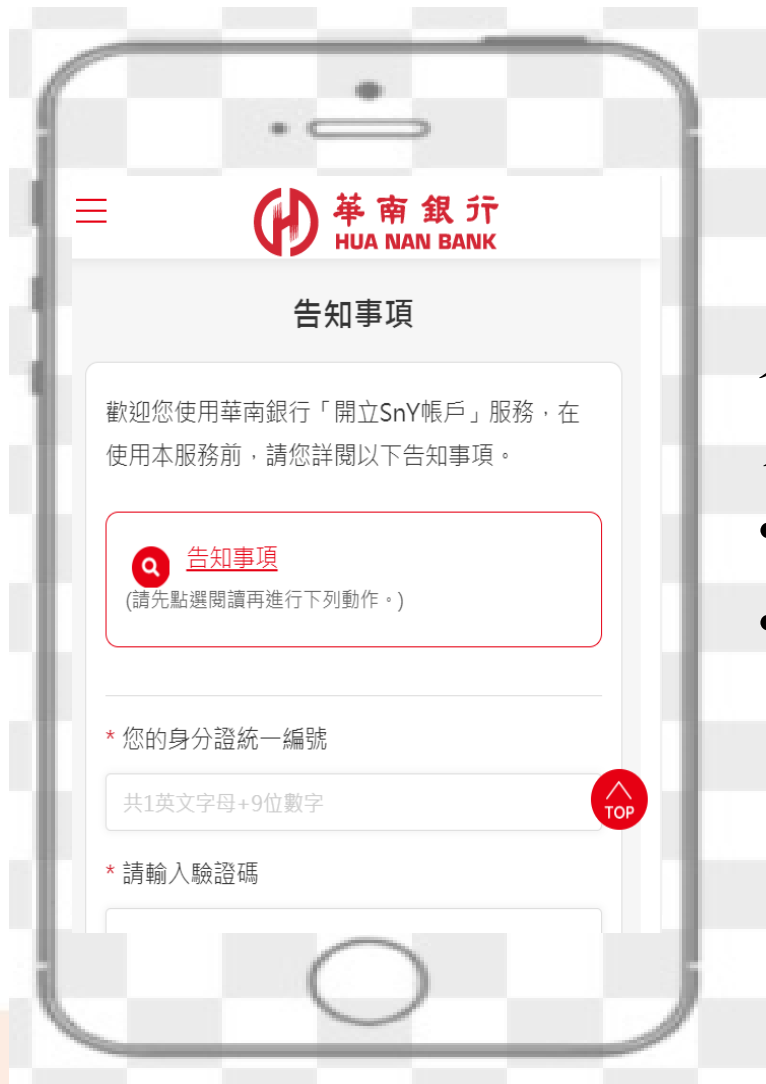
華南銀行
HUA NAN BANK

告知事項

歡迎您使用華南銀行「開立SnY帳戶」服務，在使用本服務前，請您詳閱以下告知事項。

告知事項
(請先點選閱讀再進行下列動作。)

* 您的身分證統一編號

共1英文字母+9位數字

TOP

* 請輸入驗證碼